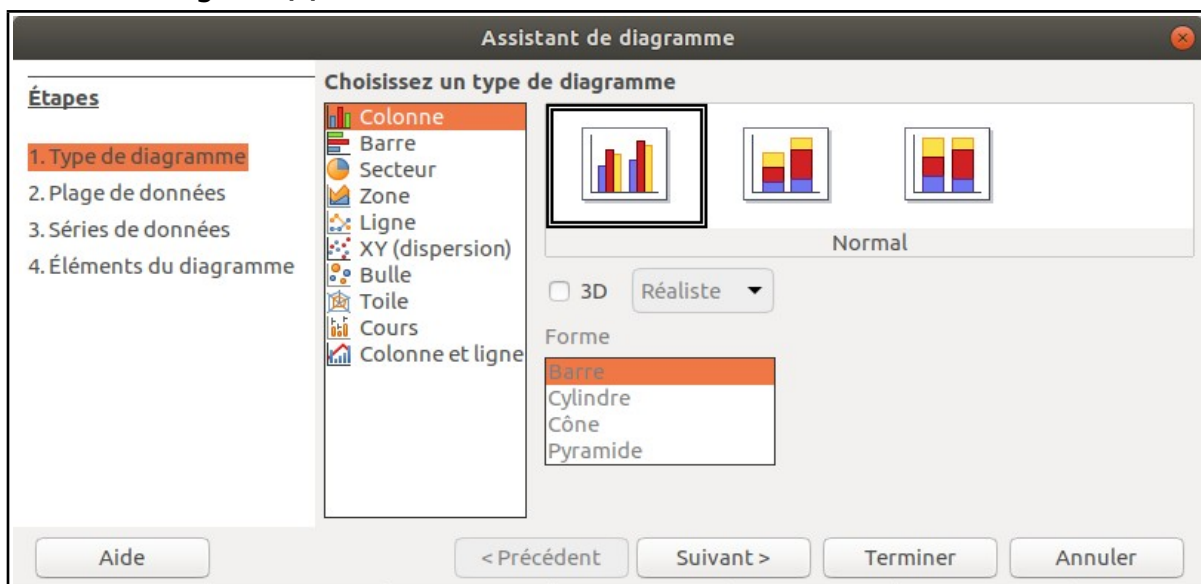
Assistant de diagramme

Étapes

1. Type de diagramme
2. Plage de données
3. Séries de données
4. Éléments du diagramme

Choisissez un type de diagramme

Colonne
Barre
Secteur
Zone
Ligne
XY (dispersion)
Bulle
Toile
Cours
Colonne et ligne

Normal

3D
Réaliste

Forme
Barre
Cylindre
Cône
Pyramide

Aide
< Précédent
Suivant >
Terminer
Annuler